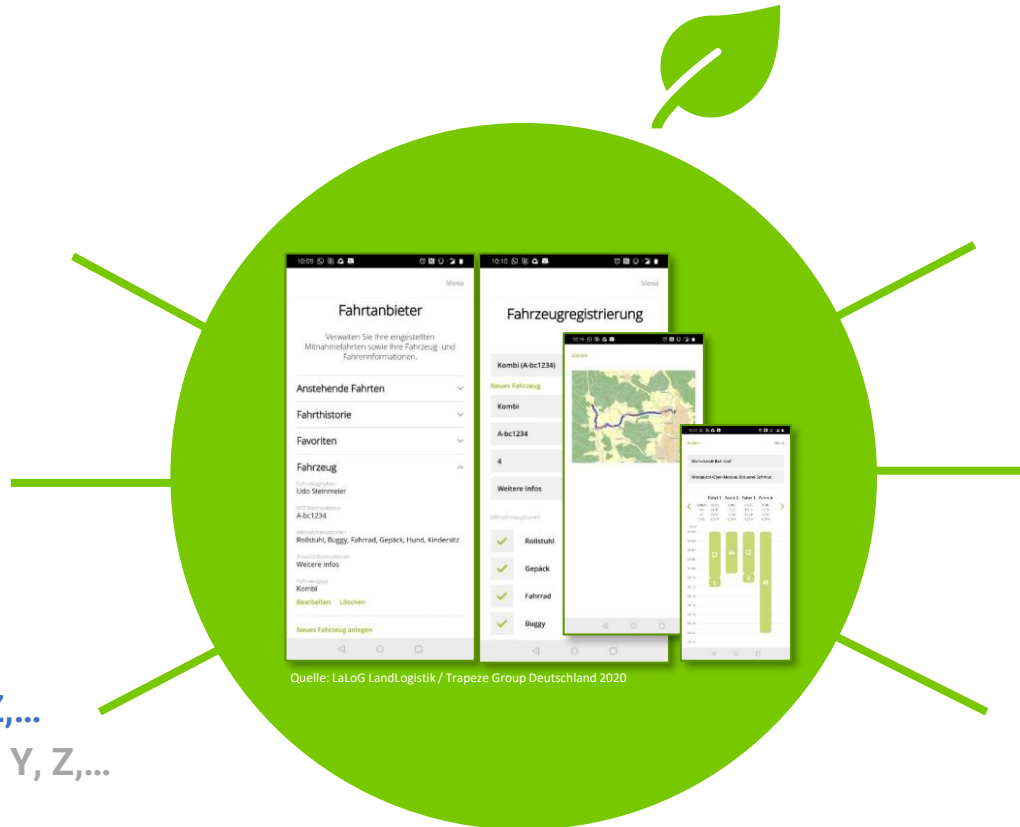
10:09

Menü

Fahrtanbieter

Verwalten Sie Ihre eingestellten Mitnahmefahrten sowie Ihre Fahrzeug- und Fahrerinformationen.

Anstehende Fahrten

Fahrthistorie

Favoriten

Fahrzeug

Fahrzeughalter
Udo Steinmeier

KFZ-Kennzeichen
A-bc1234

Mitnahmeoptionen
Rollstuhl, Buggy, Fahrrad, Gepäck, Hund, Kindersitz

Zusatzinformationen
Weitere Infos

Fahrzeugtyp
Kombi

Bearbeiten Löschen

Neues Fahrzeug anlegen

10:10

Menü

Fahrzeugregistrierung

Kombi (A-bc1234)

Neues Fahrzeug

Kombi

A-bc1234

4

Weitere Infos

Mitnahmeoptionen

Rollstuhl

Gepäck

Fahrrad

Buggy

10:14

Zurück

Zurück

Fahrt 1 Fahrt 2 Fahrt 3 Fahrt 4

Quelle: LaLoG LandLogistik / Trapeze Group Deutschland 2020

,...

Y, Z,...